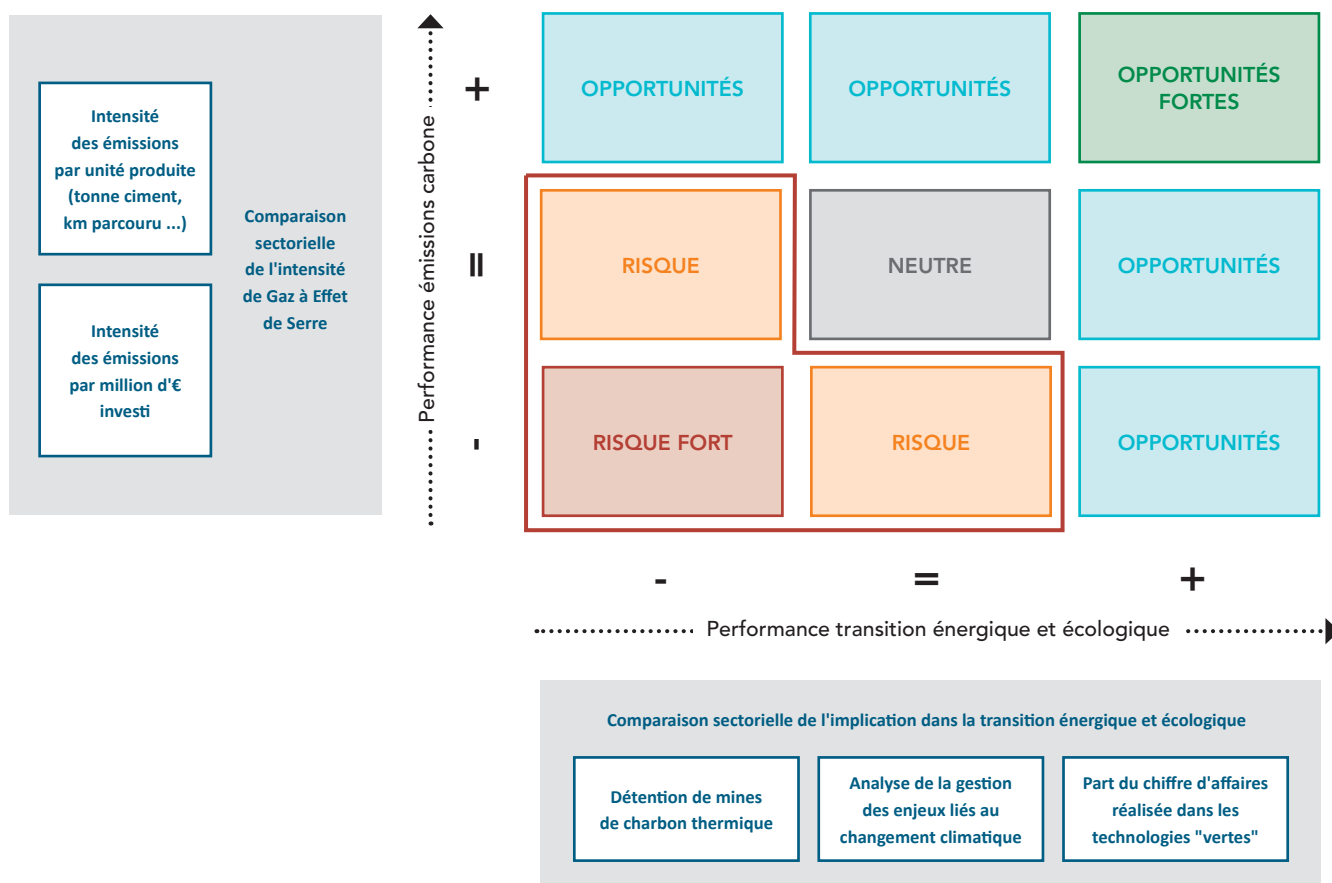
Intensité des émissions par unité produite (tonne ciment, km parcouru ...)

Intensité des émissions par million d'€ investi

Comparaison sectorielle de l'intensité de Gaz à Effet de Serre

Performance émissions carbone

+

OPPORTUNITÉS

OPPORTUNITÉS

OPPORTUNITÉS FORTES

=

RISQUE

NEUTRE

OPPORTUNITÉS

-

RISQUE FORT

RISQUE

OPPORTUNITÉS

-

=

+

Performance transition énergique et écologique

Comparaison sectorielle de l'implication dans la transition énergique et écologique

Détention de mines de charbon thermique

Analyse de la gestion des enjeux liés au changement climatique

Part du chiffre d'affaires réalisée dans les technologies "vertes"